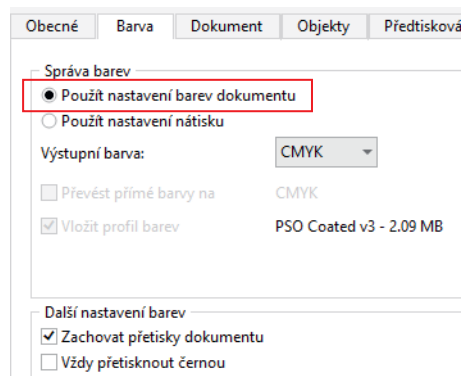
Obecné | Barva | Dokument | Objekty | Předtisková

Správa barev
Použít nastavení barev dokumentu
Použít nastavení nátisku
Výstupní barva: CMYK
Převést přímé barvy na CMYK
Vložit profil barev PSO Coated v3 - 2.09 MB

Další nastavení barev
Zachovat přetisky dokumentu
Vždy přetisknout černou